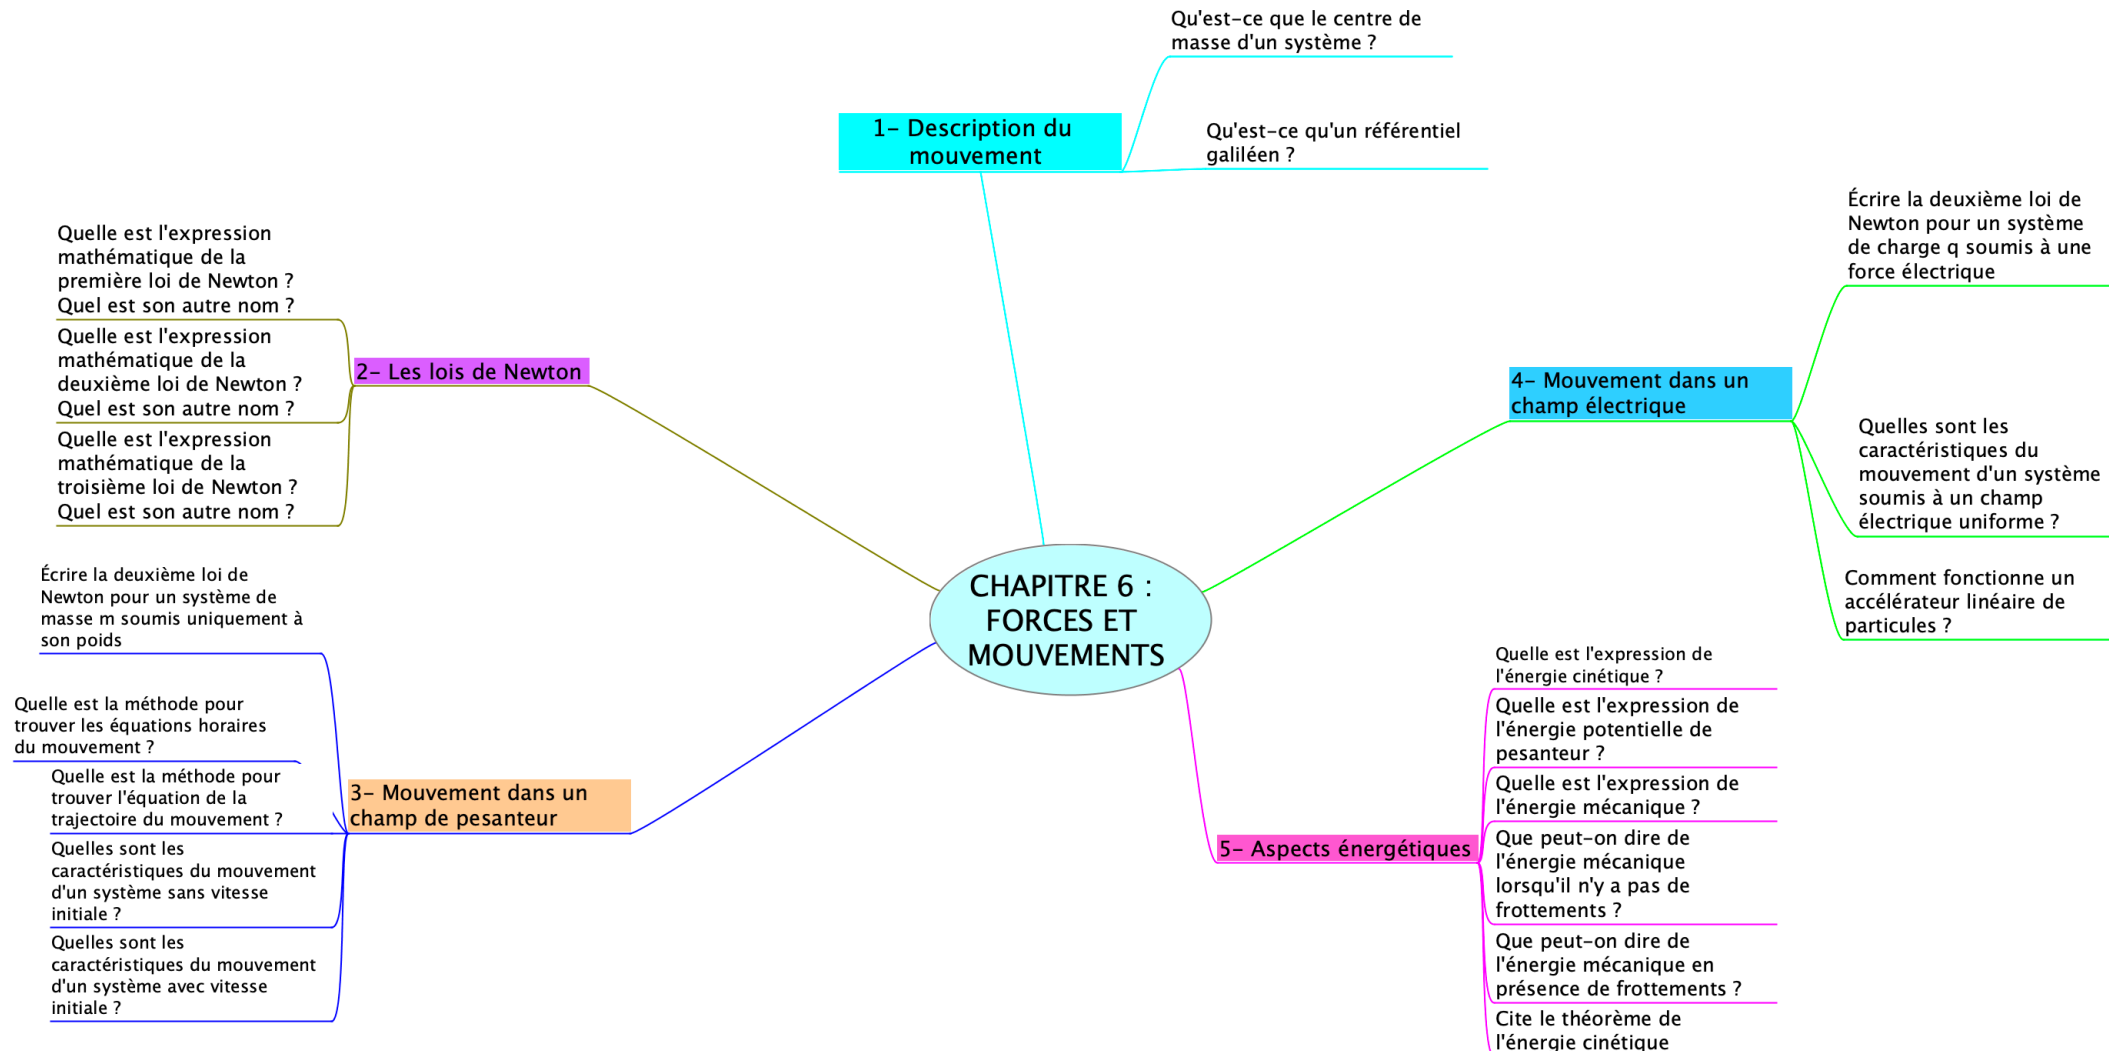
CHAPITRE 6 : FORCES ET MOUVEMENTS

1- Description du mouvement

Qu'est-ce que le centre de masse d'un système ?

Qu'est-ce qu'un référentiel galiléen ?

2- Les lois de Newton

Quelle est l'expression mathématique de la première loi de Newton ? Quel est son autre nom ?

Quelle est l'expression mathématique de la deuxième loi de Newton ? Quel est son autre nom ?

Quelle est l'expression mathématique de la troisième loi de Newton ? Quel est son autre nom ?

3- Mouvement dans un champ de pesanteur

Écrire la deuxième loi de Newton pour un système de masse m soumis uniquement à son poids

Quelle est la méthode pour trouver les équations horaires du mouvement ?

Quelle est la méthode pour trouver l'équation de la trajectoire du mouvement ?

Quelles sont les caractéristiques du mouvement d'un système sans vitesse initiale ?

Quelles sont les caractéristiques du mouvement d'un système avec vitesse initiale ?

4- Mouvement dans un champ électrique

Écrire la deuxième loi de Newton pour un système de charge q soumis à une force électrique

Quelles sont les caractéristiques du mouvement d'un système soumis à un champ électrique uniforme ?

Comment fonctionne un accélérateur linéaire de particules ?

5- Aspects énergétiques

Quelle est l'expression de l'énergie cinétique ?

Quelle est l'expression de l'énergie potentielle de pesanteur ?

Quelle est l'expression de l'énergie mécanique ?

Que peut-on dire de l'énergie mécanique lorsqu'il n'y a pas de frottements ?

Que peut-on dire de l'énergie mécanique en présence de frottements ?

Cite le théorème de l'énergie cinétique